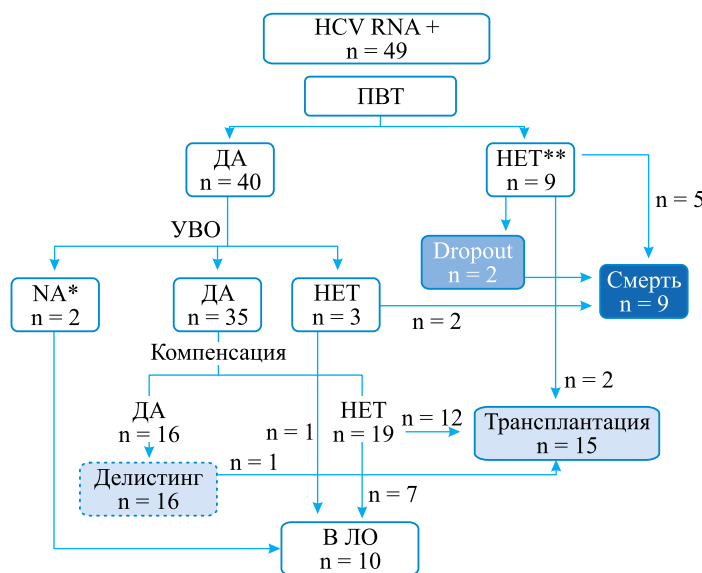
HCV RNA +
n = 49

ПВТ

ДА
n = 40

НЕТ**
n = 9

n = 5

УВО

Dropout
n = 2

Смерть
n = 9

NA*
n = 2

ДА
n = 35

НЕТ
n = 3

n = 2

Компенсация

n = 2

ДА
n = 16

n = 1

НЕТ
n = 19

n = 12

Трансплантация
n = 15

n = 1

Делистинг
n = 16

n = 7

В ЛО
n = 10